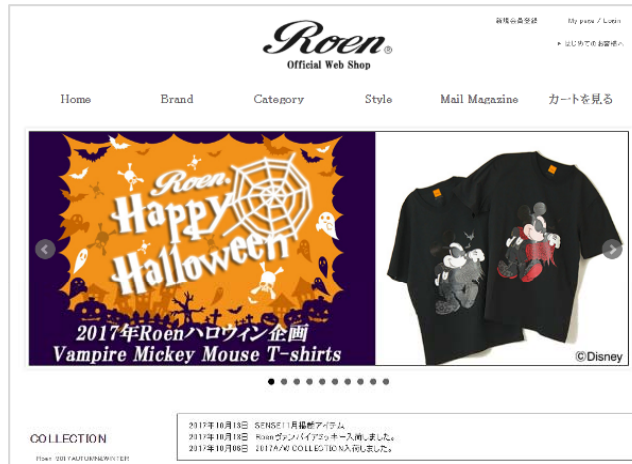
新規会員登録　My page / Login

Roen®
Official Web Shop

▸ はじめてのお客様へ

Home　Brand　Category　Style　Mail Magazine　カートを見る

Roen
Happy Halloween
2017年Roenハロウィン企画
Vampire Mickey Mouse T-shirts
©Disney

COLLECTION
Roen 2017 AUTUMN/WINTER

2017年10月18日　SENSE11月号掲載アイテム
2017年10月18日　Roenヴァンパイアミッキー入荷しました。
2017年10月09日　2017A/W COLLECTION入荷しました。